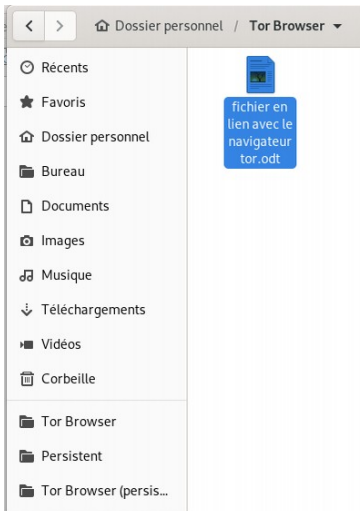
Dossier personnel / Tor Browser

Récents
Favoris
Dossier personnel
Bureau
Documents
Images
Musique
Téléchargements
Vidéos
Corbeille
Tor Browser
Persistent
Tor Browser (persis...

fichier en lien avec le navigateur tor.odt